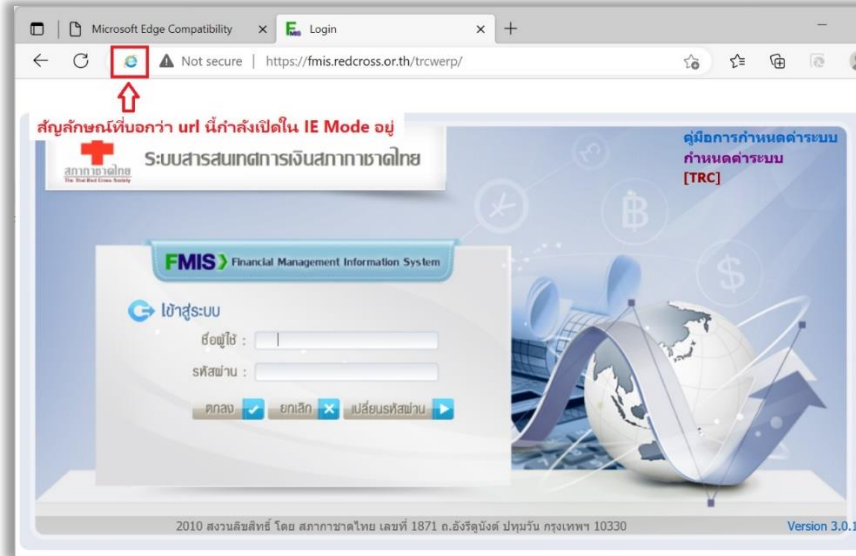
Microsoft Edge Compatibility
Login
Not secure | https://fmis.redcross.or.th/trcwerp/

สัญลักษณ์ที่บอกว่า url นี้กำลังเปิดใน IE Mode อยู่

สภากาชาดไทย
The Thai Red Cross Society
ระบบสารสนเทศการเงินสภากาชาดไทย

คู่มือการกำหนดค่าระบบ
กำหนดค่าระบบ
[TRC]

FMIS Financial Management Information System

เข้าสู่ระบบ
ชื่อผู้ใช้ :
รหัสผ่าน :
ตกลง
ยกเลิก
เปลี่ยนรหัสผ่าน

2010 สงวนลิขสิทธิ์ โดย สภากาชาดไทย เลขที่ 1871 ถ.อังรีดูนังต์ ปทุมวัน กรุงเทพฯ 10330

Version 3.0.1